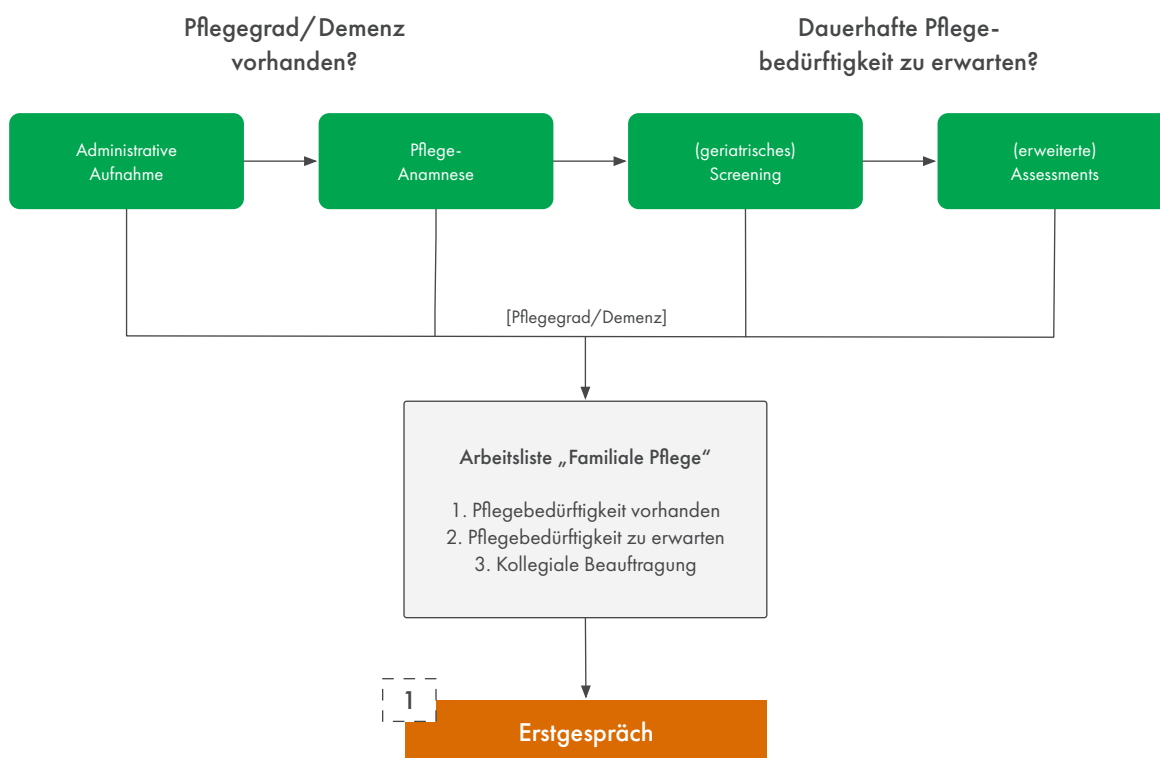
Pflegegrad/Demenz vorhanden?

Dauerhafte Pflegebedürftigkeit zu erwarten?

Administrative Aufnahme

Pflege-Anamnese

(geriatrisches) Screening

(erweiterte) Assessments

[Pflegegrad/Demenz]

Arbeitsliste „Familiale Pflege“

1. Pflegebedürftigkeit vorhanden
2. Pflegebedürftigkeit zu erwarten
3. Kollegiale Beauftragung

1

Erstgespräch